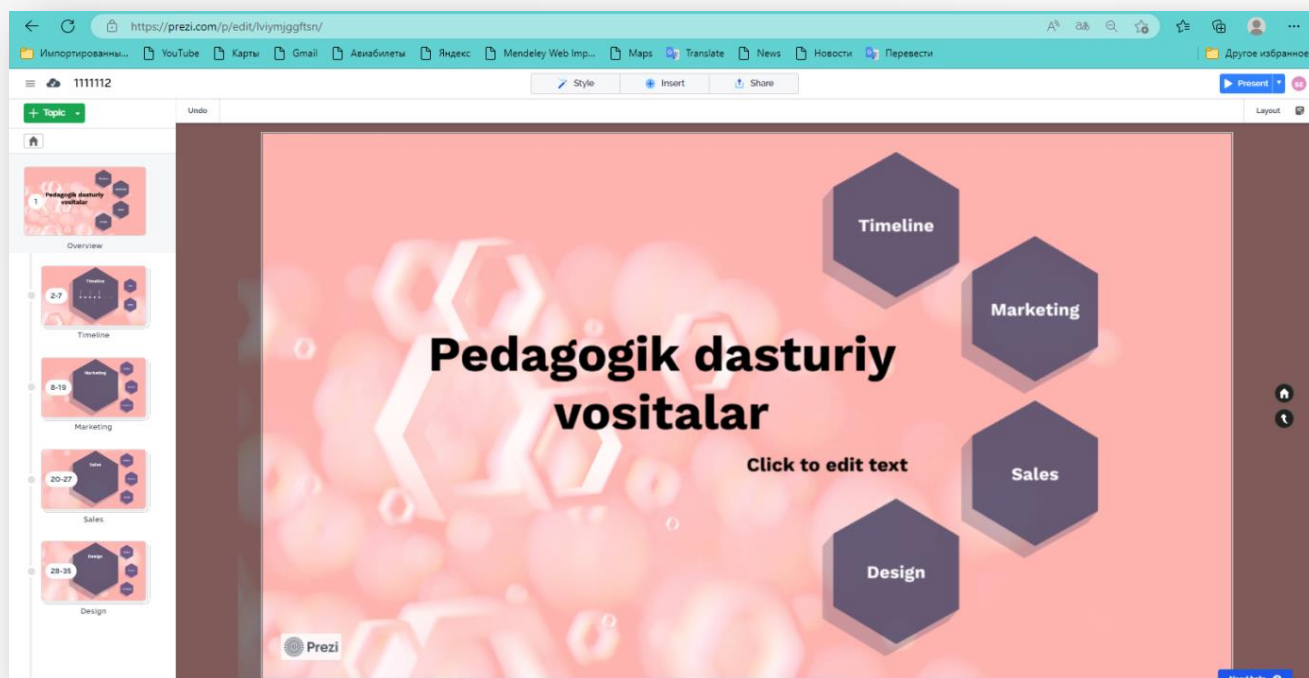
https://prezi.com/p/edit/lviymjggftsn/

Импортированны... YouTube Карты Gmail Авиабилеты Яндекс Mendeley Web Imp... Maps Translate News Новости Перевести Другое избранное

1111112

Style Insert Share

Present

Topic

Undo

Layout

1 Pedagogik dasturiy vositalar

Overview

2-7 Timeline

Timeline

8-19 Marketing

Marketing

20-27 Sales

Sales

28-35 Design

Design

Timeline

Marketing

Pedagogik dasturiy vositalar

Click to edit text

Sales

Design

Prezi

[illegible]